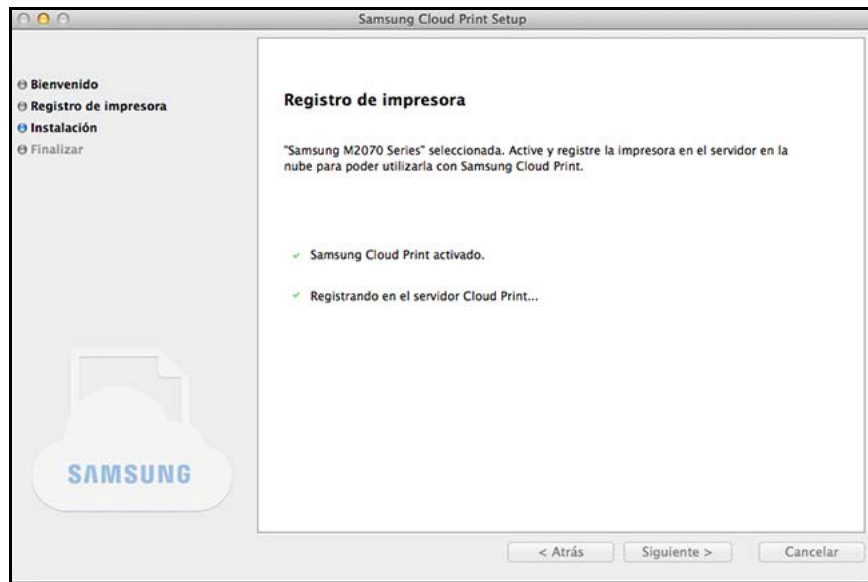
Samsung Cloud Print Setup

Bienvenido
Registro de impresora
Instalación
Finalizar

Registro de impresora

"Samsung M2070 Series" seleccionada. Active y registre la impresora en el servidor en la nube para poder utilizarla con Samsung Cloud Print.

Samsung Cloud Print activado.

Registrando en el servidor Cloud Print...

SAMSUNG

< Atrás
Siguiente >
Cancelar